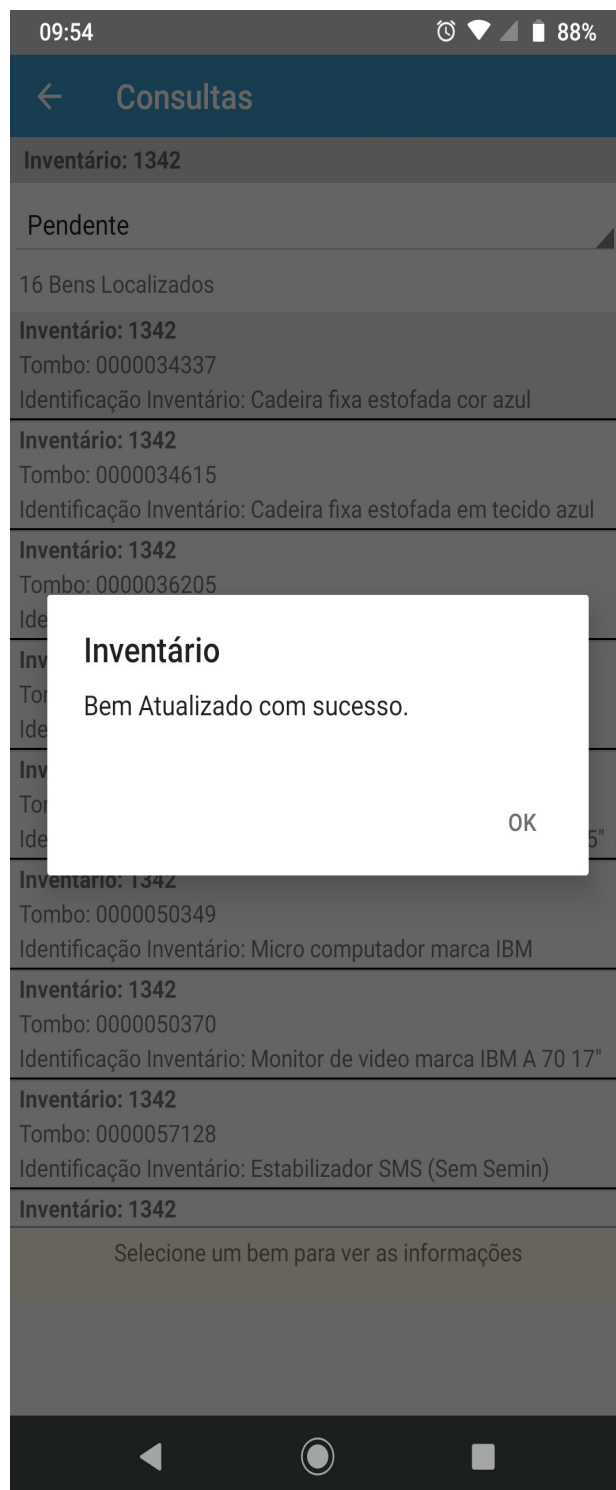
09:54 88%

Consultas

Inventário: 1342

Pendente

16 Bens Localizados

Inventário: 1342
Tombo: 0000034337
Identificação Inventário: Cadeira fixa estofada cor azul

Inventário: 1342
Tombo: 0000034615
Identificação Inventário: Cadeira fixa estofada em tecido azul

Inventário: 1342
Tombo: 0000036205
Ide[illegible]

Inv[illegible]
Tor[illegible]
Ide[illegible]

Inv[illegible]
Tor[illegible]
Ide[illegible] 5"

Inventário
Bem Atualizado com sucesso.
OK

Inventário: 1342
Tombo: 0000050349
Identificação Inventário: Micro computador marca IBM

Inventário: 1342
Tombo: 0000050370
Identificação Inventário: Monitor de video marca IBM A 70 17"

Inventário: 1342
Tombo: 0000057128
Identificação Inventário: Estabilizador SMS (Sem Semin)

Inventário: 1342

Selecione um bem para ver as informações